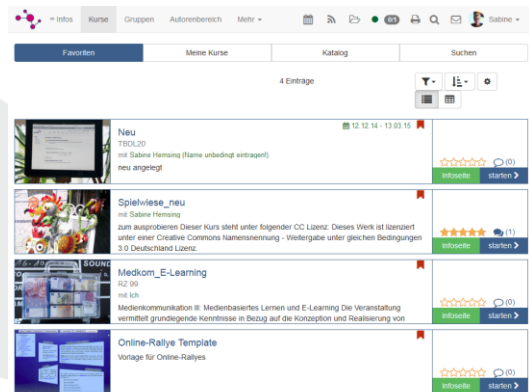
Infos Kurse Gruppen Autorenbereich Mehr

0/1

Sabine

Favoriten | Meine Kurse | Katalog | Suchen

4 Einträge

Neu
TBDL20
mit Sabine Hemsing (Name unbedingt eintragen!)
neu angelegt

12.12.14 - 13.03.15

(0)
Infoseite starten

Spielwiese_neu
mit Sabine Hemsing
zum ausprobieren Dieser Kurs steht unter folgender CC Lizenz: Dieses Werk ist lizenziert unter einer Creative Commons Namensnennung - Weitergabe unter gleichen Bedingungen 3.0 Deutschland Lizenz.

(1)
Infoseite starten

Medkom_E-Learning
RZ 99
mit Ich
Medienkommunikation II: Medienbasiertes Lernen und E-Learning Die Veranstaltung vermittelt grundlegende Kenntnisse in Bezug auf die Konzeption und Realisierung von

(0)
Infoseite starten

Online-Rallye Template
Vorlage für Online-Rallyes

(0)
Infoseite starten